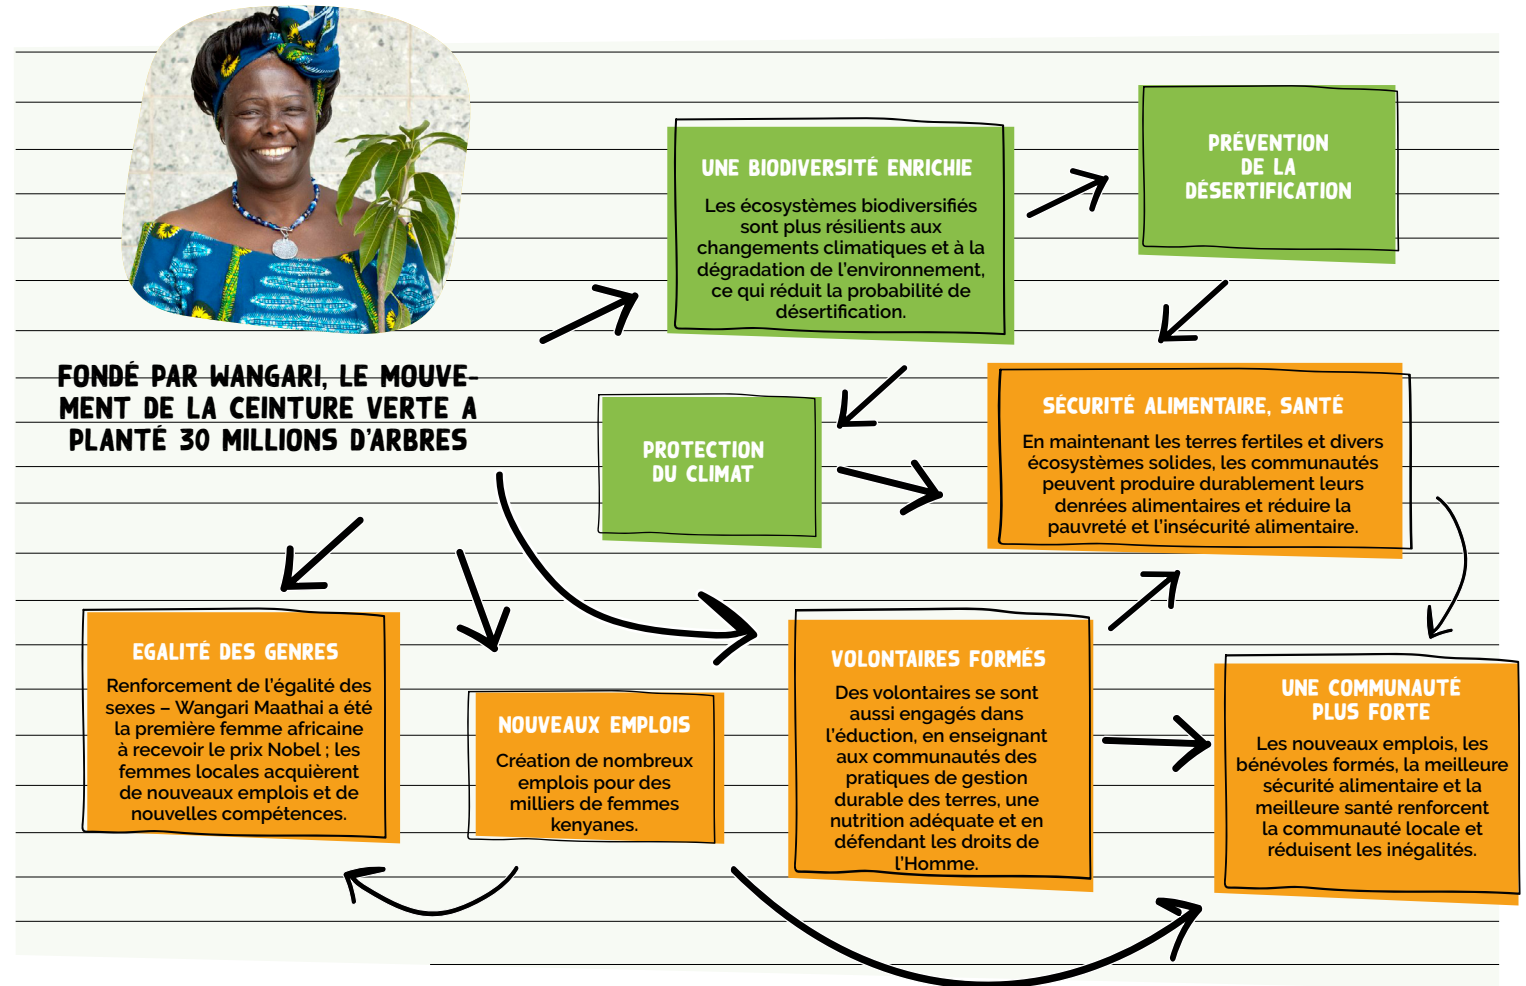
FONDÉ PAR WANGARI, LE MOUVEMENT DE LA CEINTURE VERTE A PLANTÉ 30 MILLIONS D'ARBRES

UNE BIODIVERSITÉ ENRICHIE

Les écosystèmes biodiversifiés sont plus résilients aux changements climatiques et à la dégradation de l'environnement, ce qui réduit la probabilité de désertification.

PRÉVENTION DE LA DÉSERTIFICATION

PROTECTION DU CLIMAT

SÉCURITÉ ALIMENTAIRE, SANTÉ

En maintenant les terres fertiles et divers écosystèmes solides, les communautés peuvent produire durablement leurs denrées alimentaires et réduire la pauvreté et l'insécurité alimentaire.

EGALITÉ DES GENRES

Renforcement de l'égalité des sexes – Wangari Maathai a été la première femme africaine à recevoir le prix Nobel ; les femmes locales acquièrent de nouveaux emplois et de nouvelles compétences.

NOUVEAUX EMPLOIS

Création de nombreux emplois pour des milliers de femmes kenyanes.

VOLONTAIRES FORMÉS

Des volontaires se sont aussi engagés dans l'éduction, en enseignant aux communautés des pratiques de gestion durable des terres, une nutrition adéquate et en défendant les droits de l'Homme.

UNE COMMUNAUTÉ PLUS FORTE

Les nouveaux emplois, les bénévoles formés, la meilleure sécurité alimentaire et la meilleure santé renforcent la communauté locale et réduisent les inégalités.